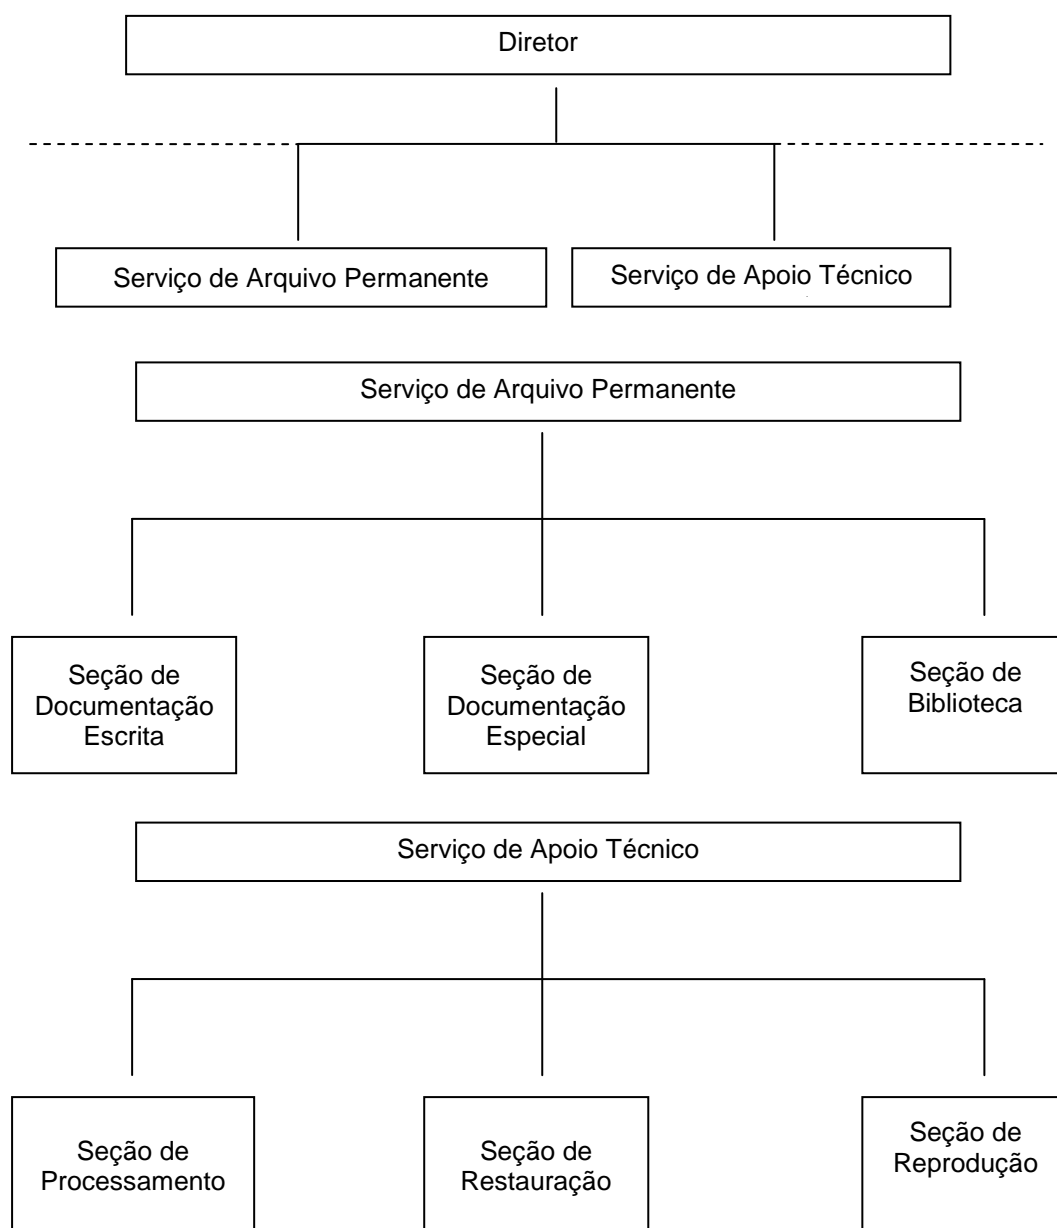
Diretor

Serviço de Arquivo Permanente

Serviço de Apoio Técnico

Serviço de Arquivo Permanente

Seção de Documentação Escrita

Seção de Documentação Especial

Seção de Biblioteca

Serviço de Apoio Técnico

Seção de Processamento

Seção de Restauração

Seção de Reprodução